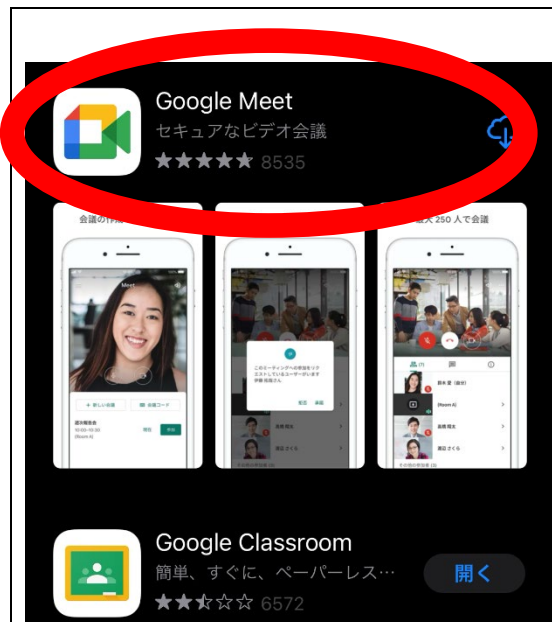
Google Meet
セキュアなビデオ会議
★★★★★ 8535

会議の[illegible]
Meet
+ 新しい会議
会議コード
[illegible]
このミーティングへの参加をリクエストしているユーザーがいます
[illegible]
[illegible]大 250 人で会議
鈴木 蒼（自分）
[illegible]
渡辺 さくら

Google Classroom
簡単、すぐに、ペーパーレス…
★★★☆☆ 6572
開く